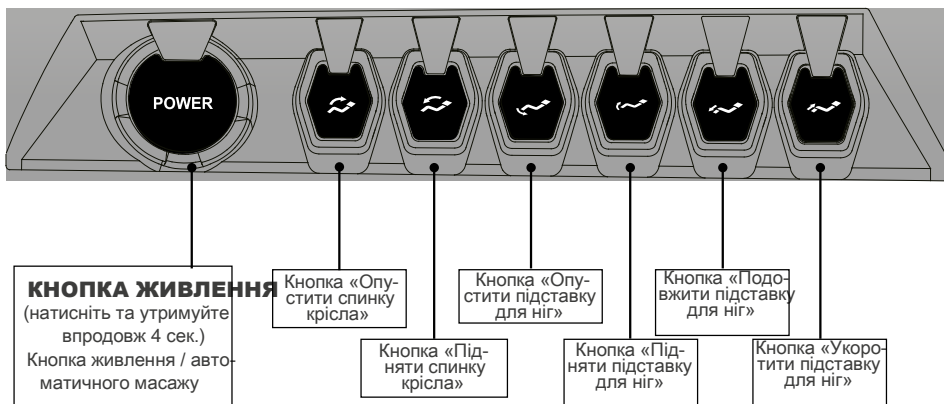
POWER

КНОПКА ЖИВЛЕННЯ
(натисніть та утримуйте впродовж 4 сек.)
Кнопка живлення / автоматичного масажу

Кнопка «Опустити спинку крісла»

Кнопка «Підняти спинку крісла»

Кнопка «Опустити підставку для ніг»

Кнопка «Підняти підставку для ніг»

Кнопка «Подовжити підставку для ніг»

Кнопка «Укоротити підставку для ніг»